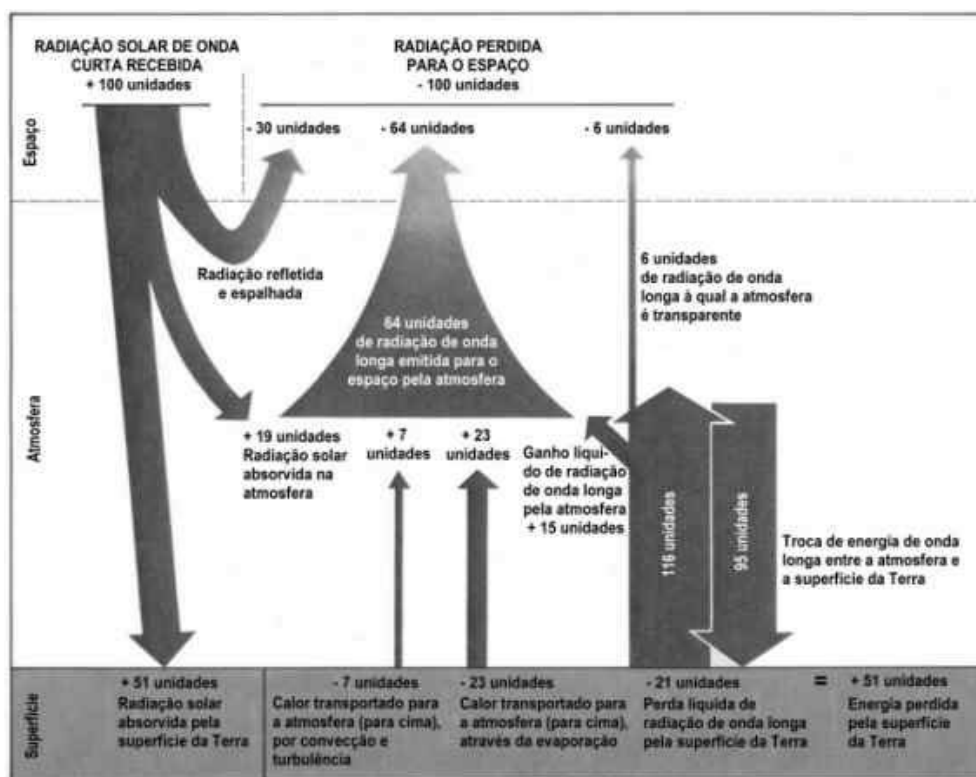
RADIAÇÃO SOLAR DE ONDA CURTA RECEBIDA
+ 100 unidades

RADIAÇÃO PERDIDA PARA O ESPAÇO
- 100 unidades

Espaço

- 30 unidades

- 64 unidades

- 6 unidades

Radiação refletida e espalhada

64 unidades de radiação de onda longa emitida para o espaço pela atmosfera

6 unidades de radiação de onda longa à qual a atmosfera é transparente

Atmosfera

+ 19 unidades
Radiação solar absorvida na atmosfera

+ 7 unidades

+ 23 unidades

Ganho líquido de radiação de onda longa pela atmosfera
+ 15 unidades

116 unidades

95 unidades

Troca de energia de onda longa entre a atmosfera e a superfície da Terra

Superfície

+ 51 unidades
Radiação solar absorvida pela superfície da Terra

- 7 unidades
Calor transportado para a atmosfera (para cima), por convecção e turbulência

- 23 unidades
Calor transportado para a atmosfera (para cima), através da evaporação

- 21 unidades
Perda líquida de radiação de onda longa pela superfície da Terra

=

+ 51 unidades
Energia perdida pela superfície da Terra